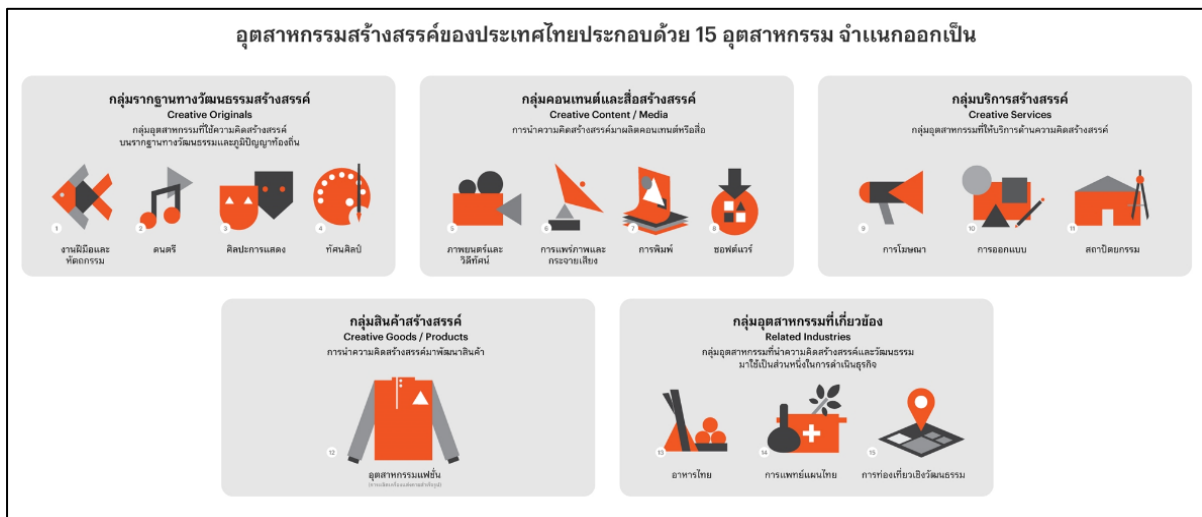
อุตสาหกรรมสร้างสรรค์ของประเทศไทยประกอบด้วย 15 อุตสาหกรรม จำแนกออกเป็น

กลุ่มรากฐานทางวัฒนธรรมสร้างสรรค์
Creative Originals
กลุ่มอุตสาหกรรมที่ใช้ความคิดสร้างสรรค์บนรากฐานทางวัฒนธรรมและภูมิปัญญาท้องถิ่น

1 งานฝีมือและหัตถกรรม
2 ดนตรี
3 ศิลปะการแสดง
4 ทัศนศิลป์

กลุ่มคอนเทนต์และสื่อสร้างสรรค์
Creative Content / Media
การนำความคิดสร้างสรรค์มาผลิตคอนเทนต์หรือสื่อ

5 ภาพยนตร์และวีดิทัศน์
6 การแพร่ภาพและกระจายเสียง
7 การพิมพ์
8 ซอฟต์แวร์

กลุ่มบริการสร้างสรรค์
Creative Services
กลุ่มอุตสาหกรรมที่ให้บริการด้านความคิดสร้างสรรค์

9 การโฆษณา
10 การออกแบบ
11 สถาปัตยกรรม

กลุ่มสินค้าสร้างสรรค์
Creative Goods / Products
การนำความคิดสร้างสรรค์มาพัฒนาสินค้า

12 อุตสาหกรรมแฟชั่น
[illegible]

กลุ่มอุตสาหกรรมที่เกี่ยวข้อง
Related Industries
กลุ่มอุตสาหกรรมที่นำความคิดสร้างสรรค์และวัฒนธรรมมาใช้เป็นส่วนหนึ่งในการดำเนินธุรกิจ

13 อาหารไทย
14 การแพทย์แผนไทย
15 การท่องเที่ยวเชิงวัฒนธรรม